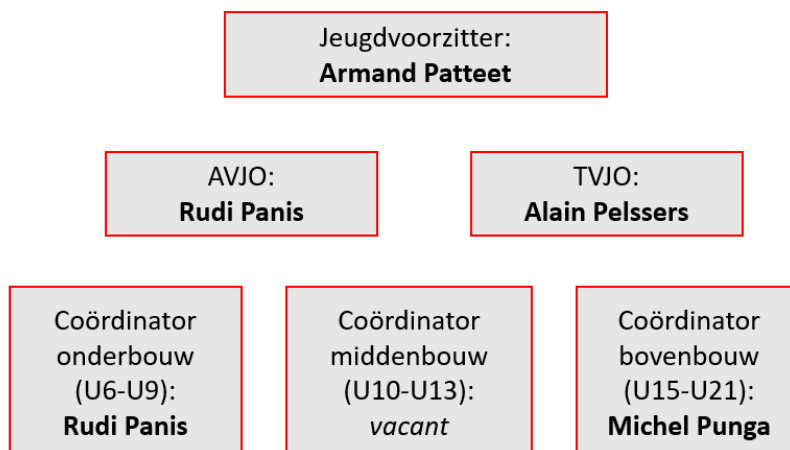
Jeugdvoorzitter:
**Armand Patteet**

AVJO:
**Rudi Panis**

TVJO:
**Alain Pelssers**

Coördinator onderbouw (U6-U9):
**Rudi Panis**

Coördinator middenbouw (U10-U13):
*vacant*

Coördinator bovenbouw (U15-U21):
**Michel Punga**